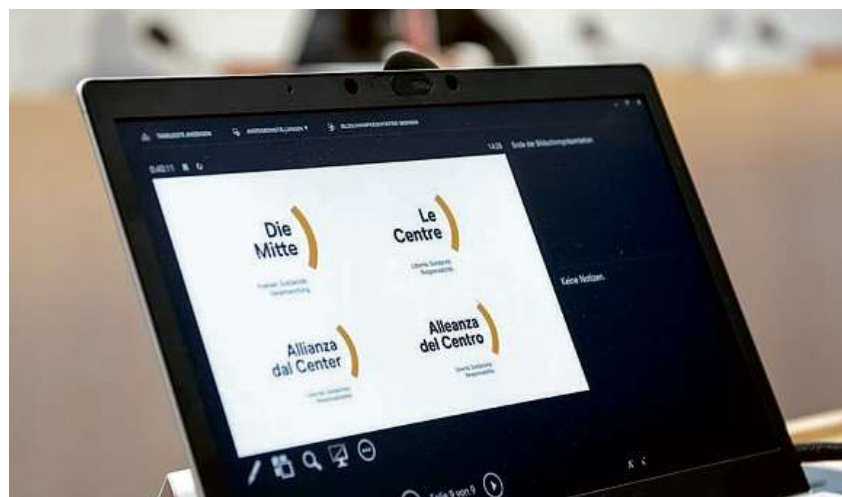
TASKLEISTE ANZEIGEN ANZEIGEEINSTELLUNGEN BILDSCHIRMPRÄSENTATION BEENDEN

0:40:11

14:28 Ende der Bildschirmpräsentation

Die Mitte

Freiheit Solidarität Verantwortung

Le Centre

Liberté Solidarité Responsabilité

Allianza dal Center

Libertad Solidaritad Responsabladad

Alleanza del Centro

Libertà Solidarietà Responsabilità

Keine Notizen.

Folie 9 von 9